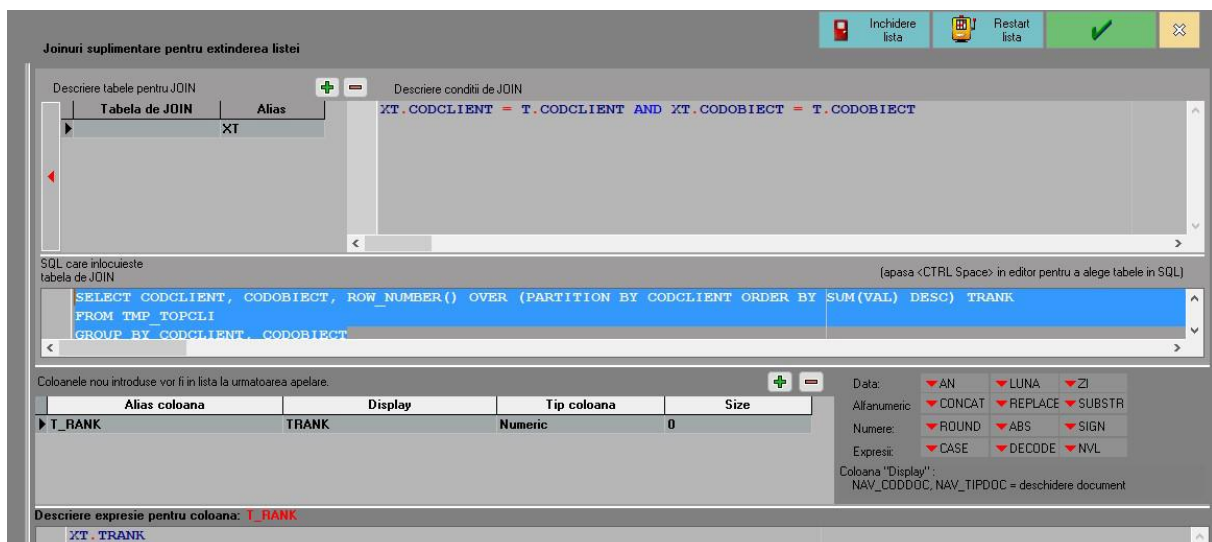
Joinuri suplimentare pentru extinderea listei

Inchidere lista

Restart lista

Descriere tabele pentru JOIN

| Tabela de JOIN | Alias |
|---|---|
| | XT |

Descriere conditii de JOIN

XT.CODCLIENT = T.CODCLIENT AND XT.CODOBIECT = T.CODOBIECT

SQL care inlocuieste tabela de JOIN

(apasa <CTRL Space> in editor pentru a alege tabele in SQL)

SELECT CODCLIENT, CODOBIECT, ROW_NUMBER() OVER (PARTITION BY CODCLIENT ORDER BY SUM(VAL) DESC) TRANK
FROM TMP_TOPCLI
GROUP BY CODCLIENT, CODOBIECT

Coloanele nou introduse vor fi in lista la urmatoarea apelare.

| Alias coloana | Display | Tip coloana | Size |
|---|---|---|---|
| T_RANK | TRANK | Numeric | 0 |

Data: AN LUNA ZI
Alfanumeric CONCAT REPLACE SUBSTR
Numere: ROUND ABS SIGN
Expresii: CASE DECODE NVL

Coloana "Display" :
NAV_CODDOC, NAV_TIPDOC = deschidere document

Descriere expresie pentru coloana: T_RANK

XT.TRANK